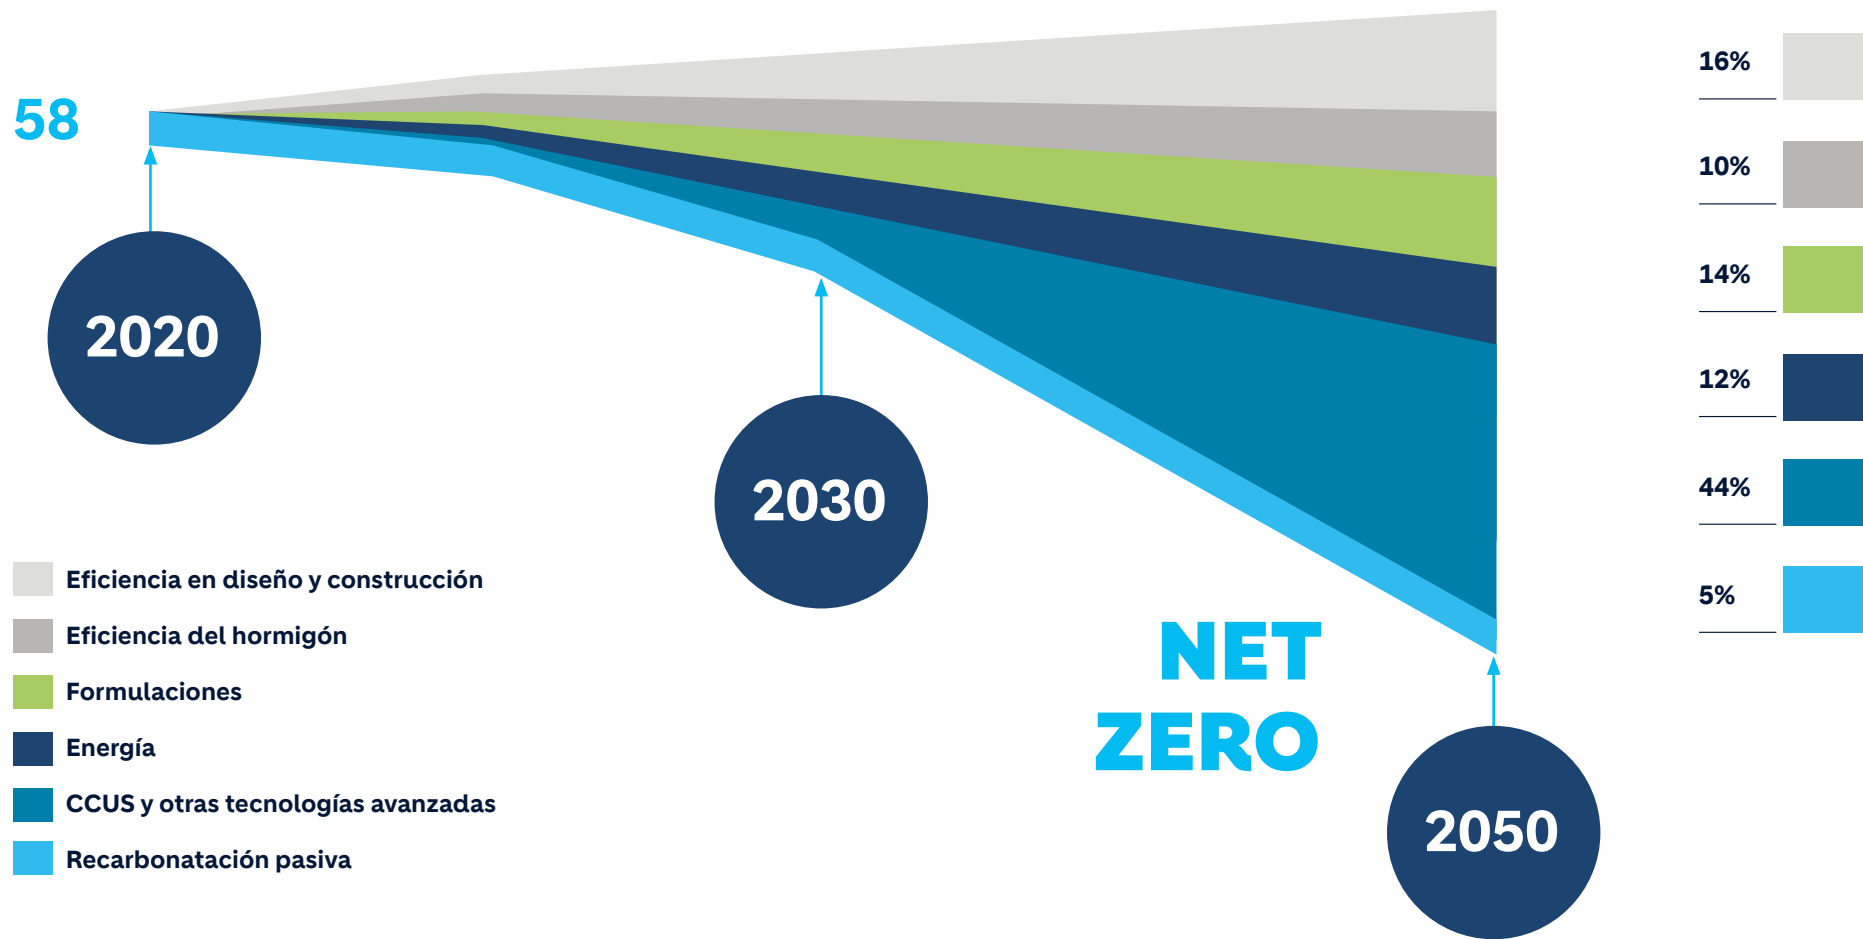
58

2020

2030

NET ZERO

2050

16%

10%

14%

12%

44%

5%

Eficiencia en diseño y construcción

Eficiencia del hormigón

Formulaciones

Energía

CCUS y otras tecnologías avanzadas

Recarbonatación pasiva